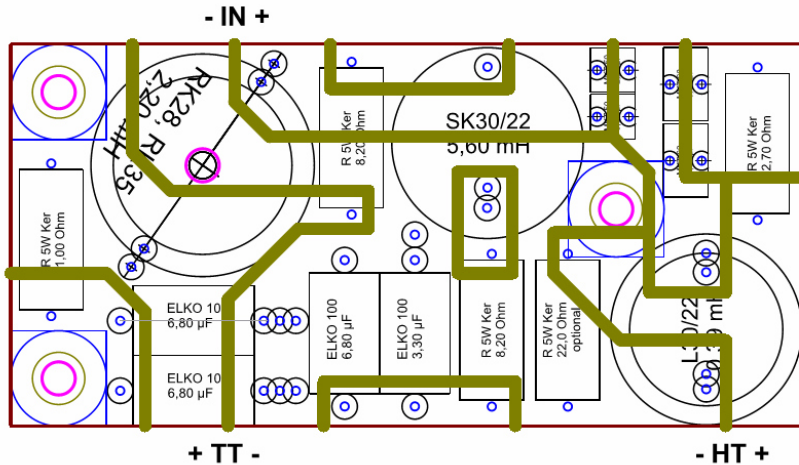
- IN +

RK28, RI 35
2,20 mH

R 5W Ker
8,20 Ohm

SK30/22
5,60 mH

R 5W Ker
2,70 Ohm

R 5W Ker
1,00 Ohm

ELKO 10
6,80 µF

ELKO 10
6,80 µF

ELKO 100
6,80 µF

ELKO 100
3,30 µF

R 5W Ker
8,20 Ohm

R 5W Ker
22,0 Ohm
optional

L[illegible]0/22
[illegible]9 mH

+ TT -

- HT +